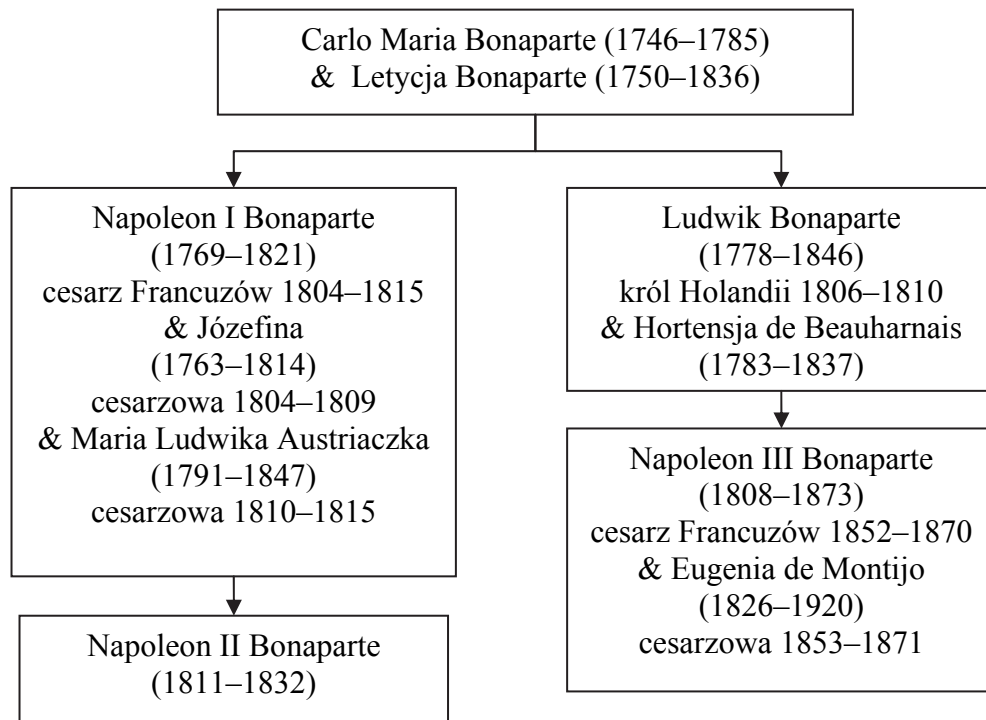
Carlo Maria Bonaparte (1746–1785)
& Letycja Bonaparte (1750–1836)

Napoleon I Bonaparte
(1769–1821)
cesarz Francuzów 1804–1815
& Józefina
(1763–1814)
cesarzowa 1804–1809
& Maria Ludwika Austriaczka
(1791–1847)
cesarzowa 1810–1815

Napoleon II Bonaparte
(1811–1832)

Ludwik Bonaparte
(1778–1846)
król Holandii 1806–1810
& Hortensja de Beauharnais
(1783–1837)

Napoleon III Bonaparte
(1808–1873)
cesarz Francuzów 1852–1870
& Eugenia de Montijo
(1826–1920)
cesarzowa 1853–1871